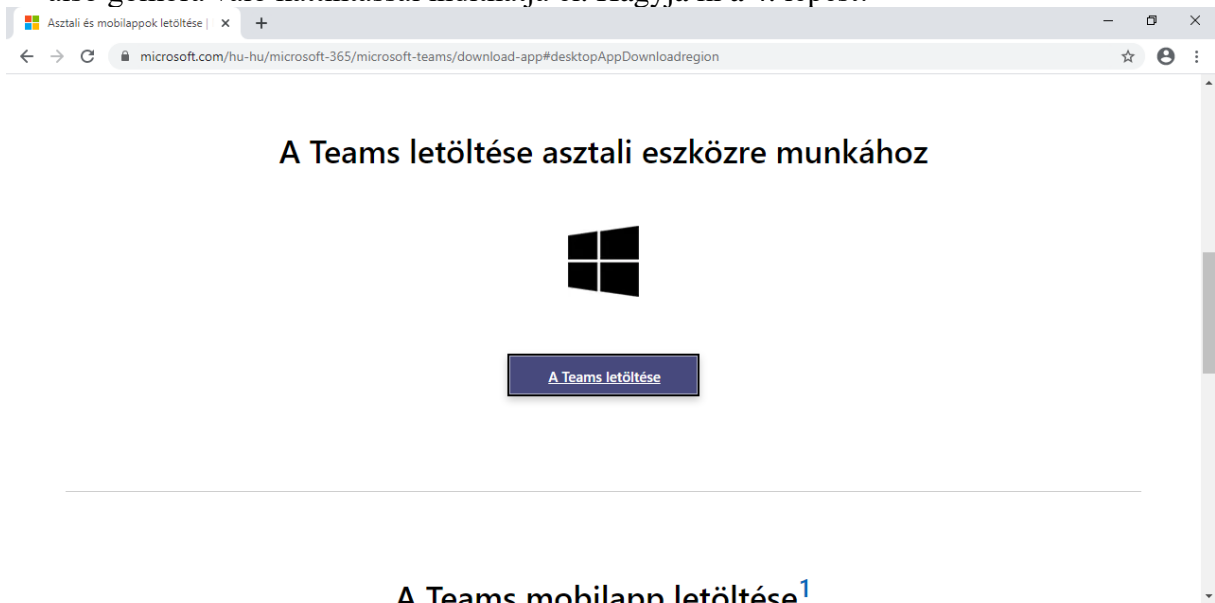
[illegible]

Asztali és mobilappok letöltése | ×
+

microsoft.com/hu-hu/microsoft-365/microsoft-teams/download-app#desktopAppDownloadregion

A Teams letöltése asztali eszközre munkához

A Teams letöltése

A Teams mobilapp letöltése$^1$